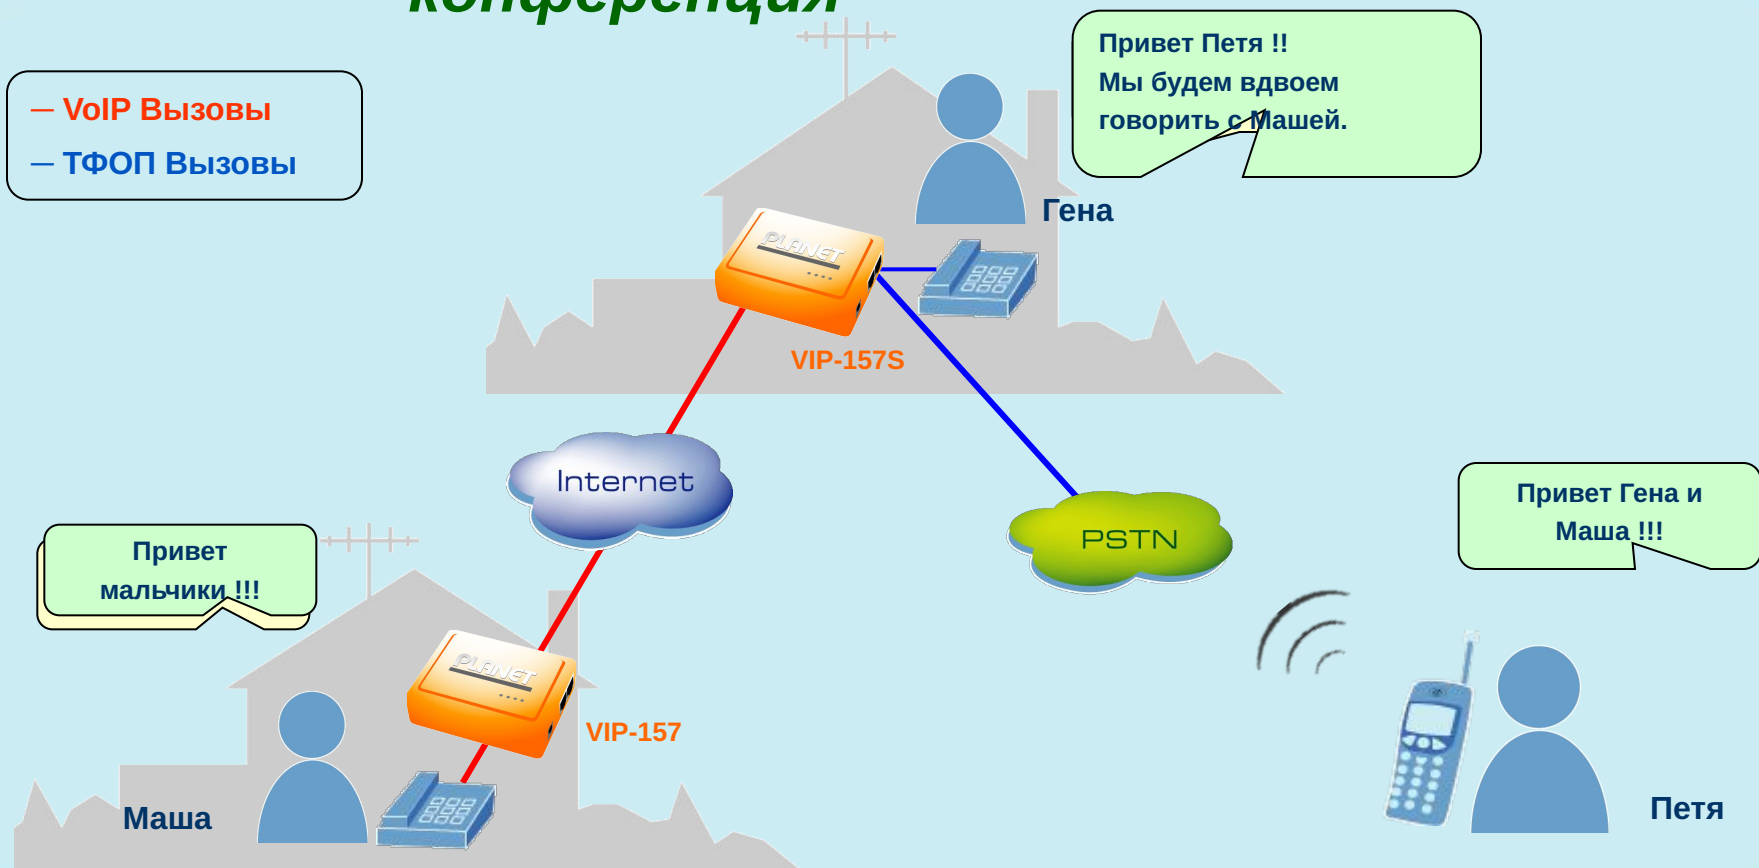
конференция

— VoIP Вызовы
— ТФОП Вызовы

Привет Петя !!
Мы будем вдвоем говорить с Машей.

Гена

PLANET

VIP-157S

Internet

PSTN

Привет мальчики !!!

Привет Гена и Маша !!!

PLANET

VIP-157

Маша

Петя